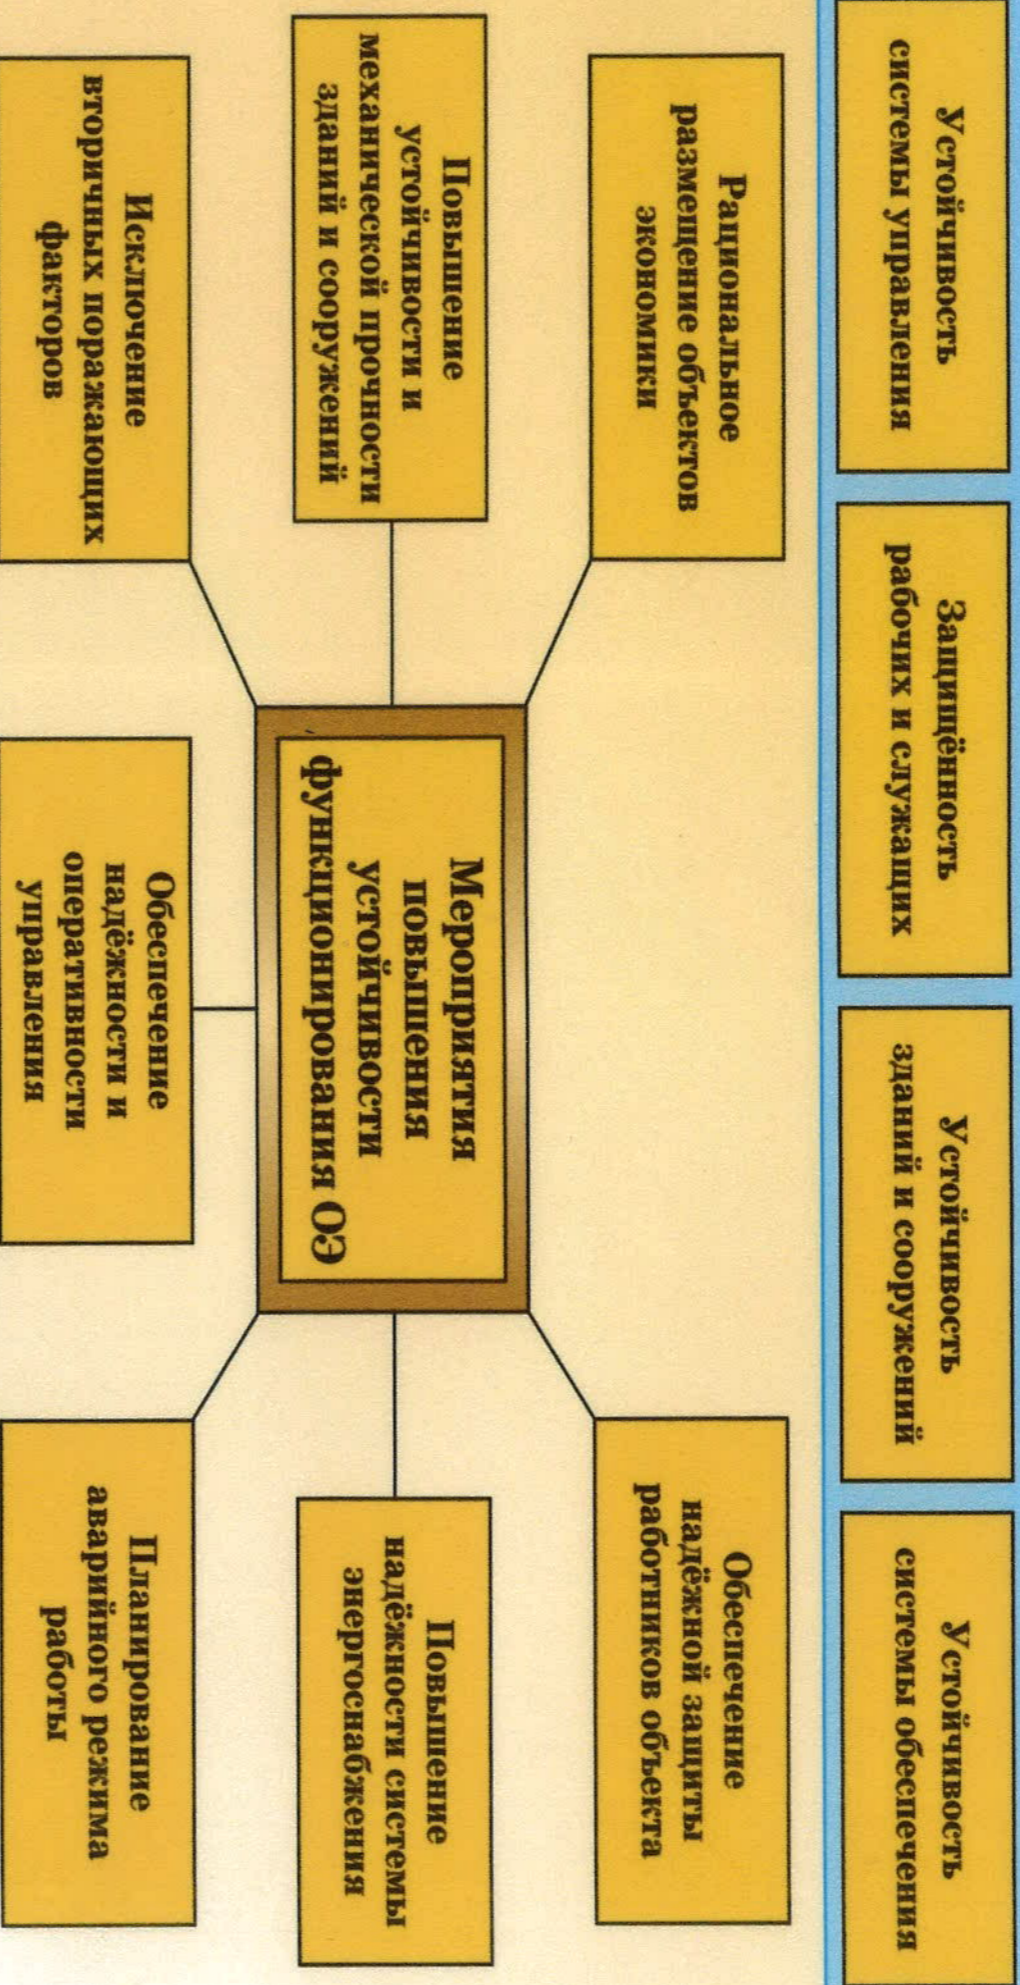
Устойчивость системы управления

Защищённость рабочих и служащих

Устойчивость зданий и сооружений

Устойчивость системы обеспечения

Рациональное размещение объектов экономики

Повышение устойчивости и механической прочности зданий и сооружений

Исключение вторичных поражающих факторов

Мероприятия повышения устойчивости функционирования ОЭ

Обеспечение надёжной защиты работников объекта

Повышение надёжности системы энергоснабжения

Обеспечение надёжности и оперативности управления

Планирование аварийного режима работы